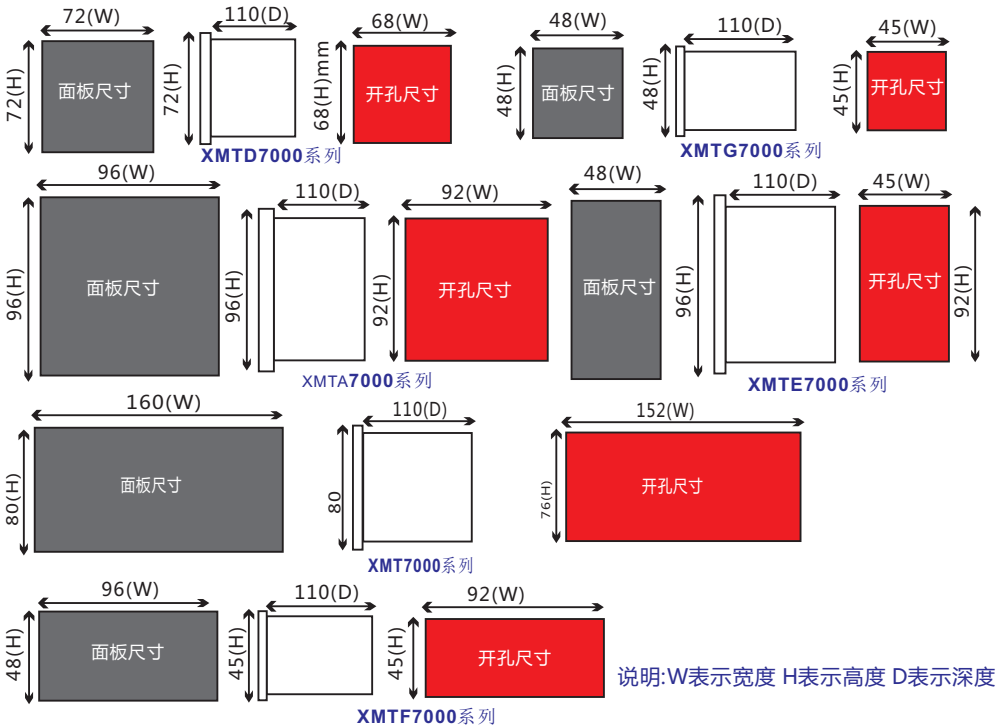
72(W)
72(H)
面板尺寸
110(D)
72(H)
68(W)
68(H)mm
开孔尺寸
XMTD7000系列

48(W)
48(H)
面板尺寸
110(D)
48(H)
45(W)
45(H)
开孔尺寸
XMTG7000系列

96(W)
96(H)
面板尺寸
110(D)
96(H)
92(W)
92(H)
开孔尺寸
XMTA7000系列

48(W)
面板尺寸
110(D)
96(H)
45(W)
开孔尺寸
92(H)
XMTE7000系列

160(W)
80(H)
面板尺寸
110(D)
80
XMT7000系列
152(W)
76(H)
开孔尺寸

96(W)
48(H)
面板尺寸
110(D)
45(H)
92(W)
45(H)
开孔尺寸
XMTF7000系列

说明:W表示宽度 H表示高度 D表示深度